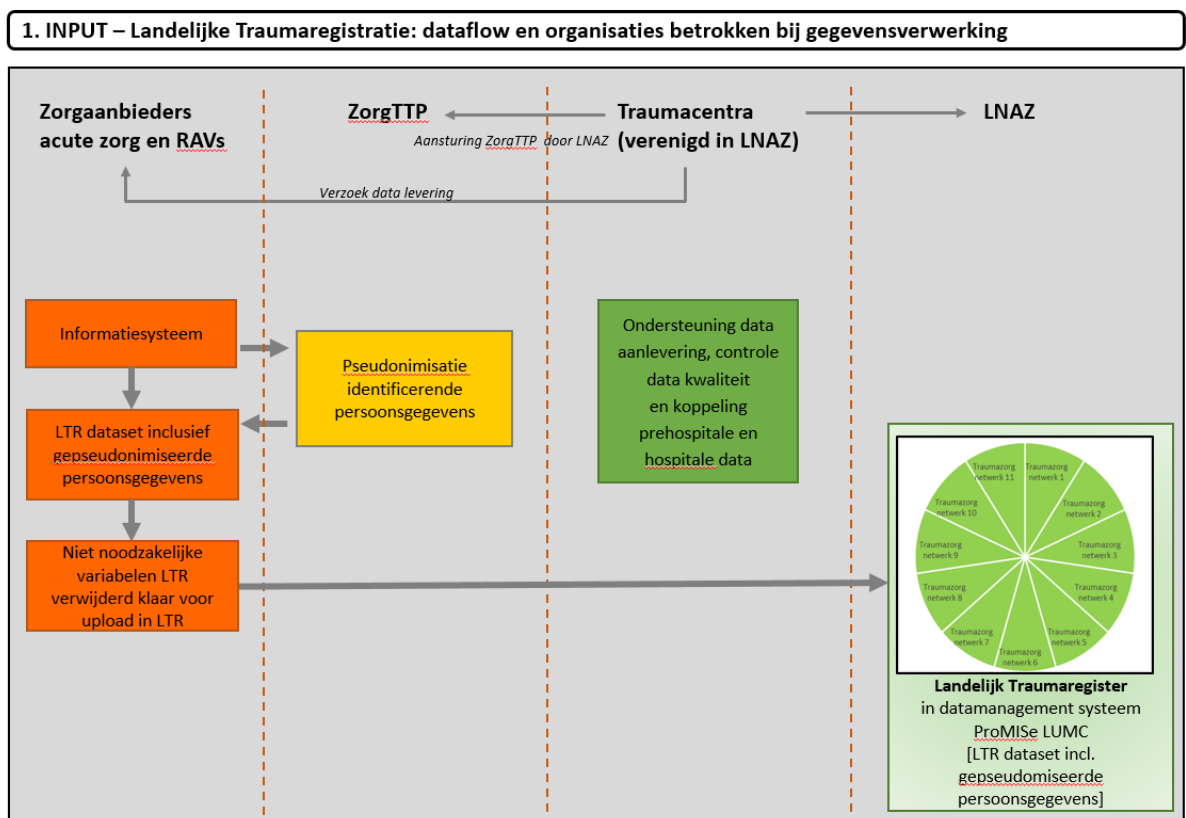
1. INPUT – Landelijke Traumaregistratie: dataflow en organisaties betrokken bij gegevensverwerking

Zorgaanbieders acute zorg en RAVs

ZorgTTP

Aansturing ZorgTTP door LNAZ

Traumacentra (verenigd in LNAZ)

LNAZ

Verzoek data levering

Informatiesysteem

Pseudonimisatie identificerende persoonsgegevens

LTR dataset inclusief gepseudonimiseerde persoonsgegevens

Niet noodzakelijke variabelen LTR verwijderd klaar voor upload in LTR

Ondersteuning data aanlevering, controle data kwaliteit en koppeling prehospitale en hospitale data

Traumazorg netwerk 11
Traumazorg netwerk 1
Traumazorg netwerk 10
Traumazorg netwerk 2
Traumazorg netwerk 9
Traumazorg netwerk 3
Traumazorg netwerk 8
Traumazorg netwerk 4
Traumazorg netwerk 7
Traumazorg netwerk 5
Traumazorg netwerk 6

Landelijk Traumaregister in datamanagement systeem ProMISe LUMC [LTR dataset incl. gepseudomiseerde persoonsgegevens]